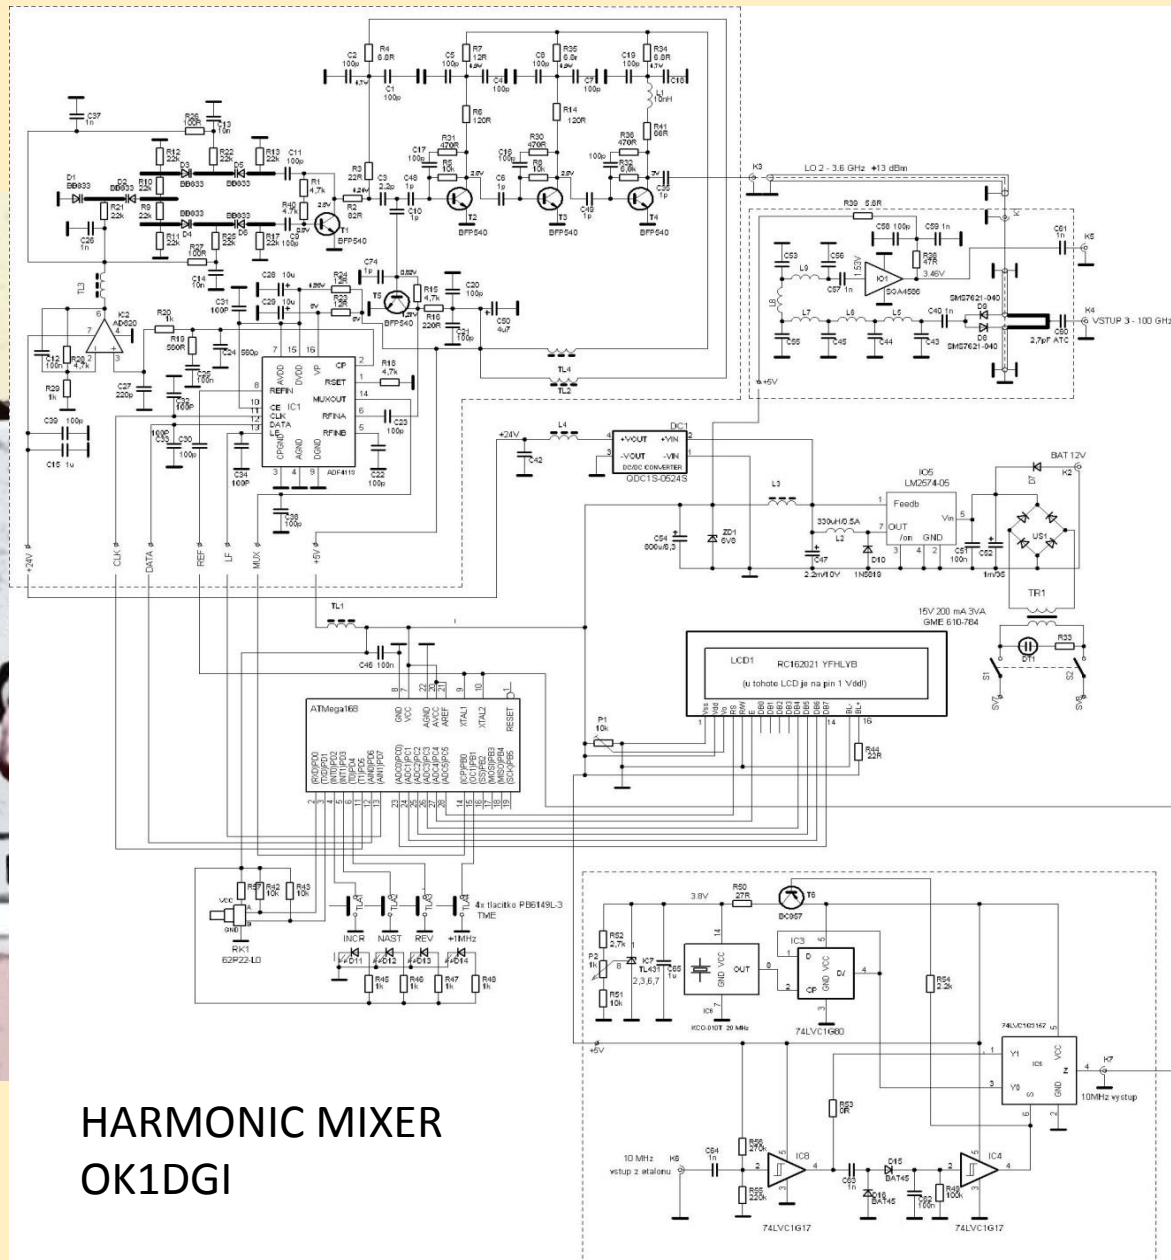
C2 100p
R4 6.8R
C5 100p
R7 12R
C8 100p
R35 6.8R
C19 100p
R34 6.8R
C18
C1 100p
C4 100p
C7 100p
L1 10nH
R6 120R
R14 120R
R41 68R
C37 1n
R26 100R
C13 10n
R12 22k
R22 22k
R13 22k
C11 100p
R31 470R
R30 470R
R36 470R
C17 100p
C16 100p
R5 10k
R8 10k
R32 6.8k
R3 22R
C3 2.2p
C48 1p
C6 1p
C49 1p
C55 1p
D1 BB833
D2 BB833
D3 BB833
D5 BB833
R10 22k
R9 22k
R21 22k
R1 4.7k
R40 4.7k
R2 82R
C10 1p
T1 BFP540
T2 BFP540
T3 BFP540
T4 BFP540
K3
LO 2 - 3.6 GHz +13 dBm
BB833 D4
BB833 D6
R11 22k
R25 22k
R17 22k
C9 100p
C26 1n
R27 100R
C14 10n
R39 6.8R
C58 100p
C59 1n
C61 1n
K5
C53
L9
C56
C57 1n
IO1 SGA4586
R38 47R
1.53V
3.46V
C28 10u
C29 10u
R24 1k
R23 12k
C74 1p
T5 BFP540
R15 4.7k
C20 100p
R16 220R
C21 100p
C50 4u7
TL3
IC2 AD820
R20 1k
R19 560R
C24 560p
C12 100n
R28 4.7k
R29 1k
C27 220p
C31 100P
C25 100n
C32 100P
L8
L7
L6
L5
C65
C45
C44
C43
C40 1n
D9 SMS7621-040
D8 SMS7621-040
C60 2.7pF ATC
K4 VSTUP 3 - 100 GHz
+5V
TL4
TL2
AVDD
DVDD
VP
CP
REFIN
RSET
R18 4.7k
MUXOUT
CE
CLK
DATA
LE
IC1
RFINA
RFINB
C23 100p
CPGND
AGND
DGND
ADF4113
C22 100p
C39 100p
C15 1u
C33 100P
C30 100n
C34 100P
C38 100p
+24V
C42
L4
DC1
+VOUT
+VIN
-VOUT
-VIN
DC/DC CONVERTER
QDC1S-0524S
L3
IO5 LM2574-05
Feedb
OUT
/on
GND
Vin
BAT 12V
K2
D7
US1
330uH/0.5A
L2
C54 800u/6.3
ZD1 6V8
C47 2.2m/10V
D10 1N5819
C51 100n
C52 1m/35
TR1
15V 200 mA 3VA
GME 610-784
+24V
CLK
DATA
REF
LF
MUX
+5V
TL1
C46 100n
R33
DT1
S1
S2
SV7
SV8
LCD1 RC162021 YFHLYB
(u tohoto LCD je na pin 1 Vdd!)
Vss Vdd Vo RS RW E DB0 DB1 DB2 DB3 DB4 DB5 DB6 DB7 BL- BL+
16
14
R44 22R
P1 10k
ATMega168
GND VCC AGND AVCC AREF XTAL1 XTAL2 RESET
(RXD)PD0 (TXD)PD1 (INT1)PD3 (T0)PD4 (T1)PD5 (AIN0)PD6 (AIN1)PD7
(ADC0)PC0 (ADC1)PC1 (ADC2)PC2 (ADC3)PC3 (ADC4)PC4 (ADC5)PC5
(ICP)PB0 (OC1)PB1 (SS)PB2 (MOSI)PB3 (MISO)PB4 (SCK)PB5
R57 10k
R42 10k
R43 10k
VCC
GND
RK1 62P22-L0
TL1
TL2
TL3
TL4
4x tlacitko P-B6149L-3 TME
INCR
NAST
REV
+1MHz
D11
D12
D13
D14
R45 1k
R46 1k
R47 1k
R48 1k
3.8V
R50 27R
T6 BC857
R62 2.7k
P2 1k
IC7 TL431
2,3,6,7
C65 1u
R51 10k
VCC
GND
OUT
IC6 KCO-010T 20 MHz
IC3
D
CP
D/
74LVC1G80
R54 2.2k
74LVC1G157
Y1
Y0
VCC
GND
Z
S
K7
10MHz vystup
+5V
R53 0R
R56 270k
R55 220k
10 MHz vstup z etalonu
K6
C64 1n
IC8
74LVC1G17
C63 1n
D15 BAT45
D16 BAT45
C62 100n
R49 100k
IC4
74LVC1G17

HARMONIC MIXER
OK1DGI